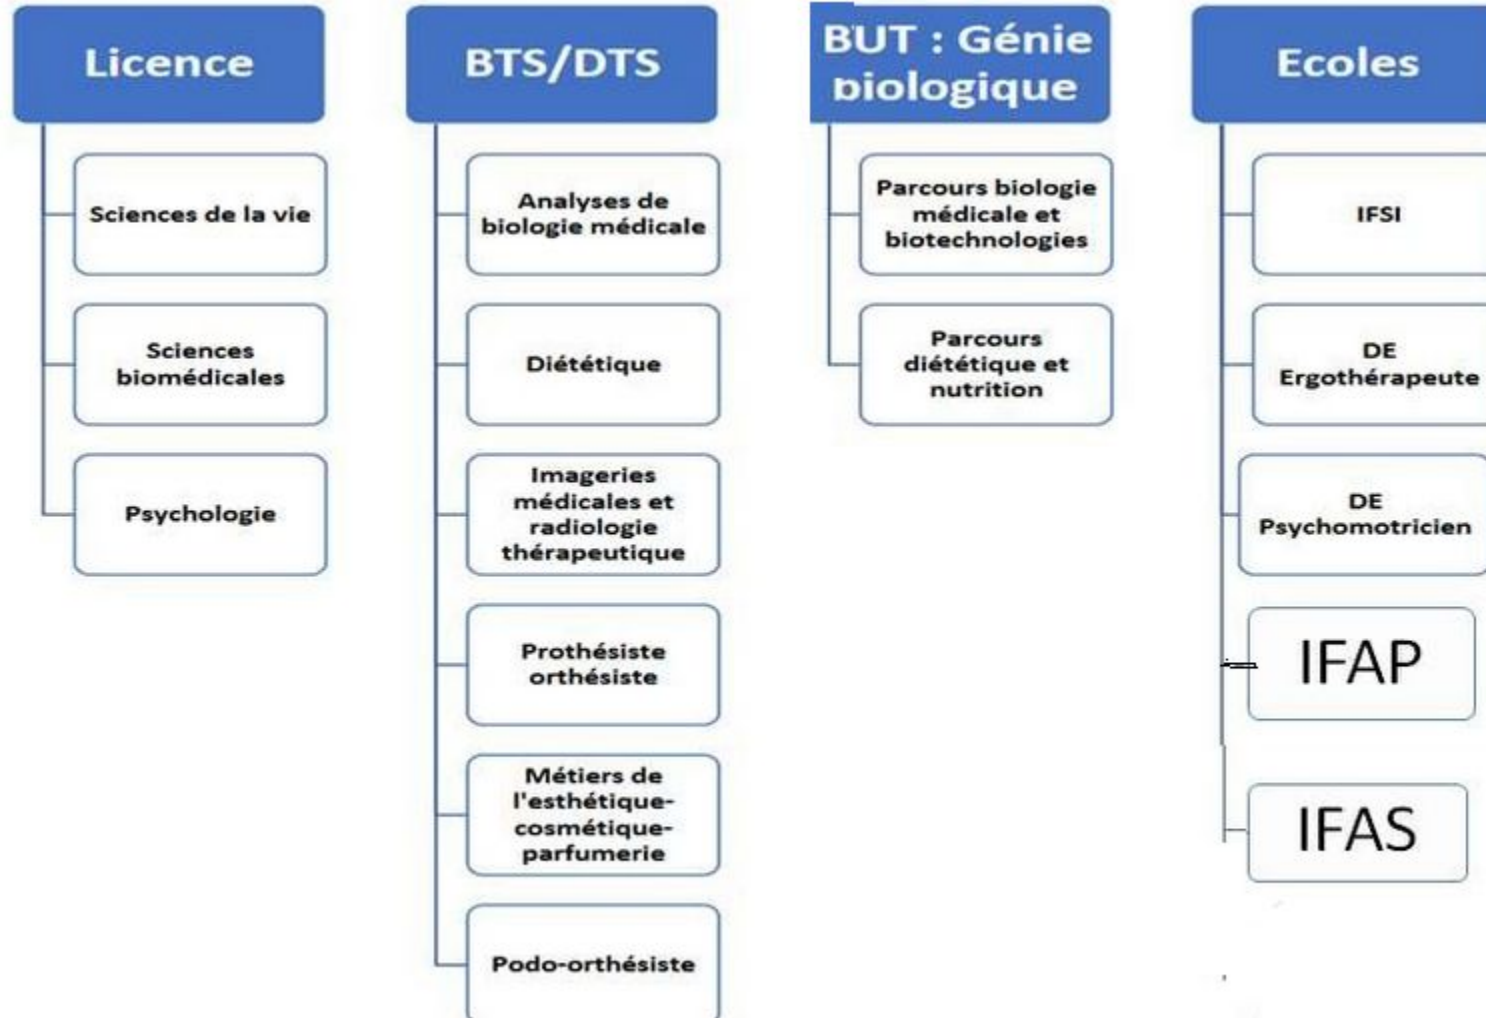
Licence

Sciences de la vie

Sciences biomédicales

Psychologie

BTS/DTS

Analyses de biologie médicale

Diététique

Imageries médicales et radiologie thérapeutique

Prothésiste orthésiste

Métiers de l'esthétique-cosmétique-parfumerie

Podo-orthésiste

BUT : Génie biologique

Parcours biologie médicale et biotechnologies

Parcours diététique et nutrition

Ecoles

IFSI

DE Ergothérapeute

DE Psychomotricien

IFAP

IFAS